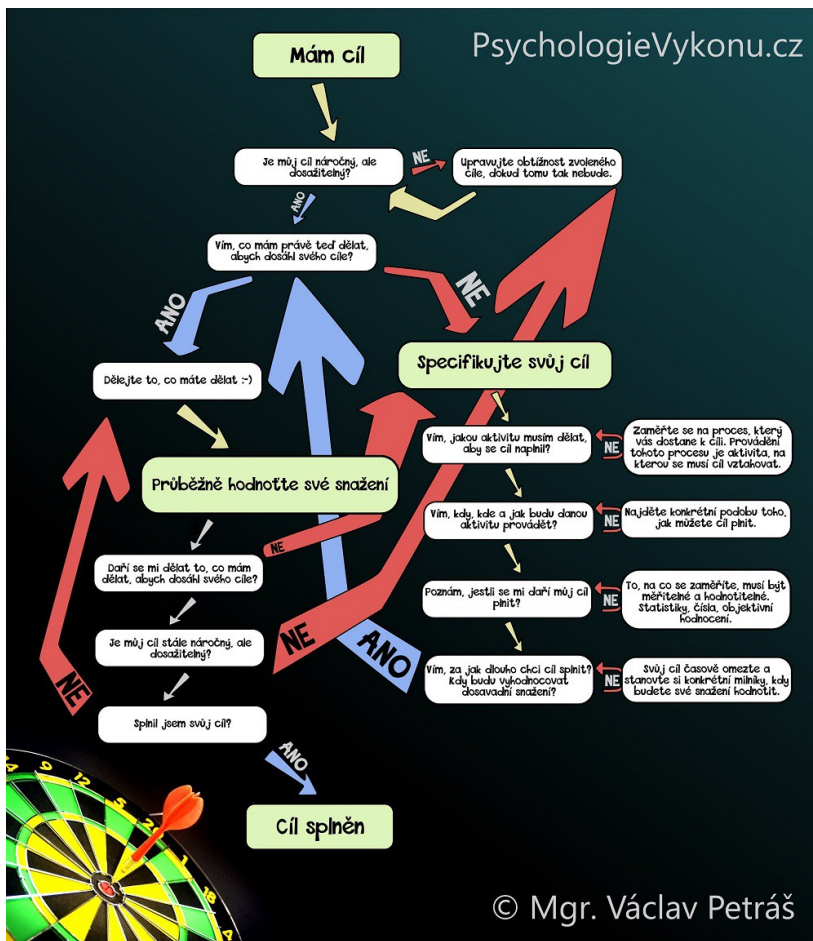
Mám cíl

PsychologieVykonu.cz

Je můj cíl náročný, ale dosažitelný?

NE

Upravujte obtížnost zvoleného cíle, dokud tomu tak nebude.

ANO

Vím, co mám právě teď dělat, abych dosáhl svého cíle?

ANO

NE

Dělejte to, co máte dělat :-)

Specifikujte svůj cíl

Vím, jakou aktivitu musím dělat, aby se cíl naplnil?

NE

Zaměřte se na proces, který vás dostane k cíli. Provádění tohoto procesu je aktivita, na kterou se musí cíl vztahovat.

Průběžně hodnoťte své snažení

Vím, kdy, kde a jak budu danou aktivitu provádět?

NE

Najděte konkrétní podobu toho, jak můžete cíl plnit.

NE

Daří se mi dělat to, co mám dělat, abych dosáhl svého cíle?

Poznám, jestli se mi daří můj cíl plnit?

NE

To, na co se zaměříte, musí být měřitelné a hodnotitelné. Statistiky, čísla, objektivní hodnocení.

Je můj cíl stále náročný, ale dosažitelný?

NE

ANO

Vím, za jak dlouho chci cíl splnit? Kdy budu vyhodnocovat dosavadní snažení?

NE

Svůj cíl časově omezte a stanovte si konkrétní milníky, kdy budete své snažení hodnotit.

NE

Splnil jsem svůj cíl?

ANO

Cíl splněn

© Mgr. Václav Petráš